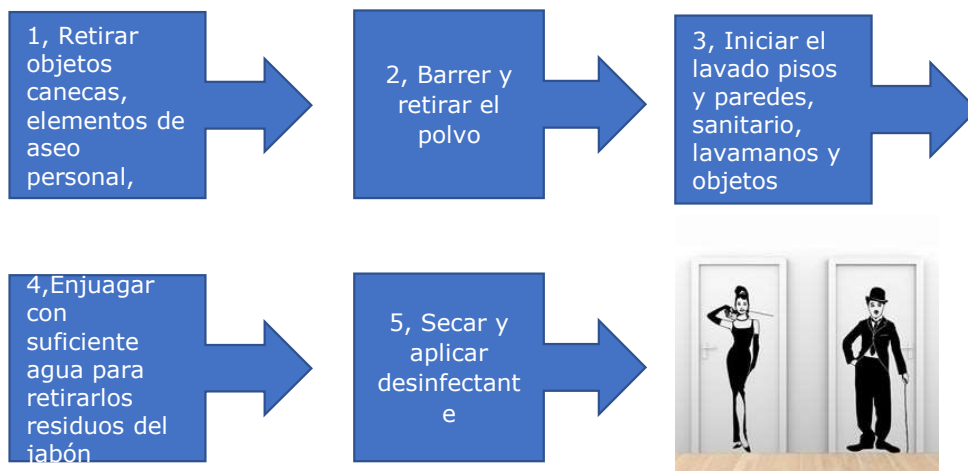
1, Retirar objetos canecas, elementos de aseo personal,

2, Barrer y retirar el polvo

3, Iniciar el lavado pisos y paredes, sanitario, lavamanos y objetos

4,Enjuagar con suficiente agua para retirarlos residuos del jabón

5, Secar y aplicar desinfectant e